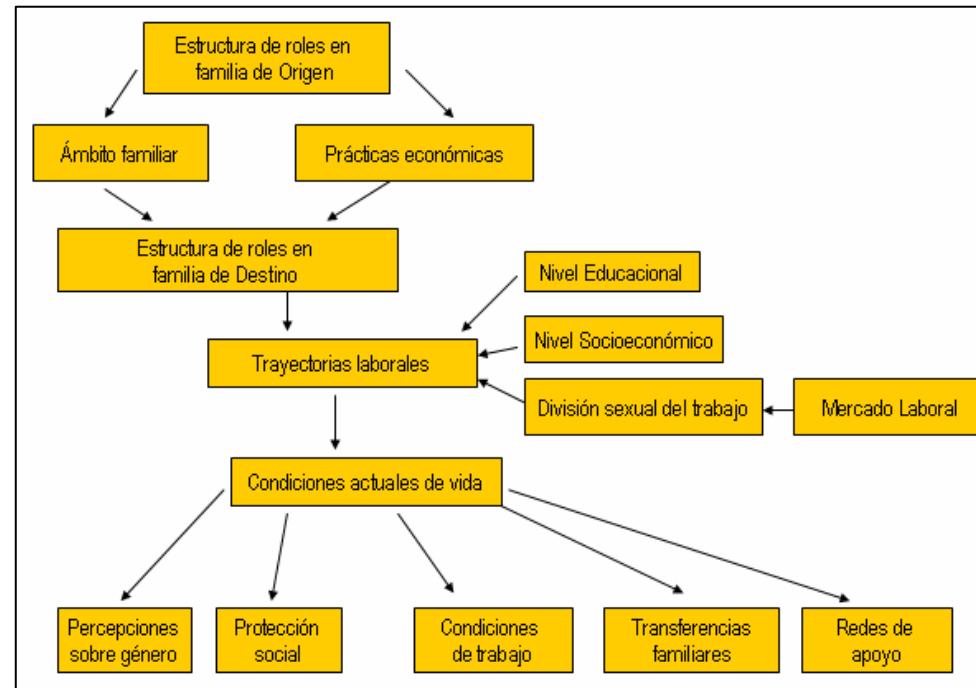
Estructura de roles en familia de Origen

Ámbito familiar

Prácticas económicas

Estructura de roles en familia de Destino

Nivel Educacional

Nivel Socioeconómico

Trayectorias laborales

División sexual del trabajo

Mercado Laboral

Condiciones actuales de vida

Percepciones sobre género

Protección social

Condiciones de trabajo

Transferencias familiares

Redes de apoyo